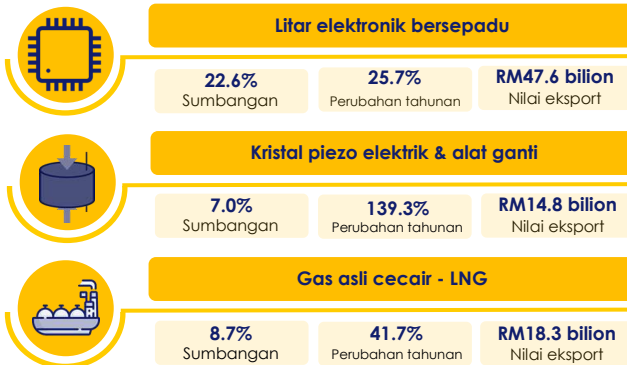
Litar elektronik bersepadu

22.6%
Sumbangan

25.7%
Perubahan tahunan

RM47.6 bilion
Nilai eksport

Kristal piezo elektrik & alat ganti

7.0%
Sumbangan

139.3%
Perubahan tahunan

RM14.8 bilion
Nilai eksport

Gas asli cecair - LNG

8.7%
Sumbangan

41.7%
Perubahan tahunan

RM18.3 bilion
Nilai eksport